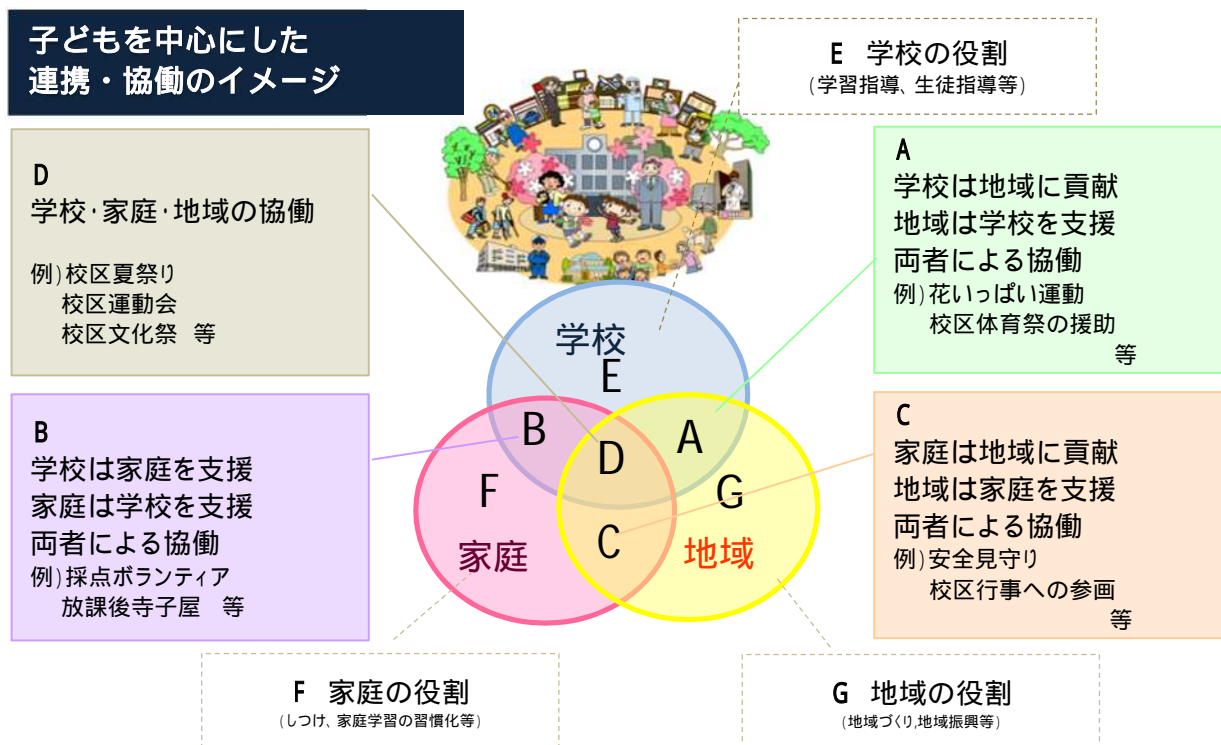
子どもを中心にした
連携・協働のイメージ

D
学校・家庭・地域の協働

例）校区夏祭り
校区運動会
校区文化祭　等

E　学校の役割
（学習指導、生徒指導等）

A
学校は地域に貢献
地域は学校を支援
両者による協働
例）花いっぱい運動
校区体育祭の援助
等

学校
E

B
学校は家庭を支援
家庭は学校を支援
両者による協働
例）採点ボランティア
放課後寺子屋　等

B
D
A
F
G
C
家庭
地域

C
家庭は地域に貢献
地域は家庭を支援
両者による協働
例）安全見守り
校区行事への参画
等

F　家庭の役割
（しつけ、家庭学習の習慣化等）

G　地域の役割
（地域づくり,地域振興等）